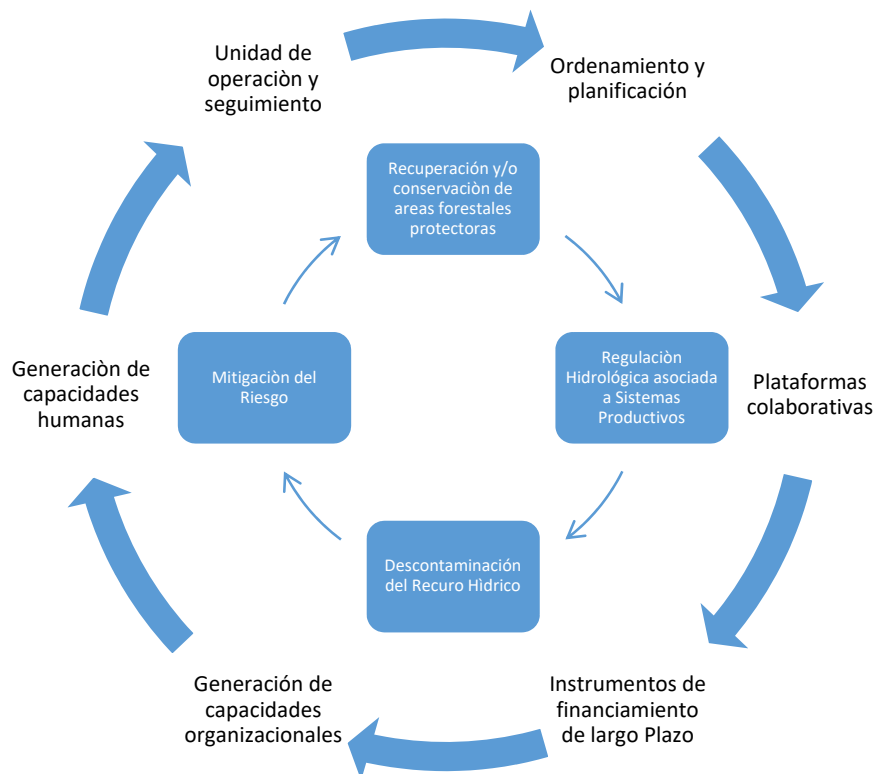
Unidad de operaciòn y seguimiento

Ordenamiento y planificación

Recuperación y/o conservaciòn de areas forestales protectoras

Generaciòn de capacidades humanas

Mitigaciòn del Riesgo

Regulaciòn Hidrológica asociada a Sistemas Productivos

Plataformas colaborativas

Descontaminación del Recuro Hìdrico

Generación de capacidades organizacionales

Instrumentos de financiamiento de largo Plazo